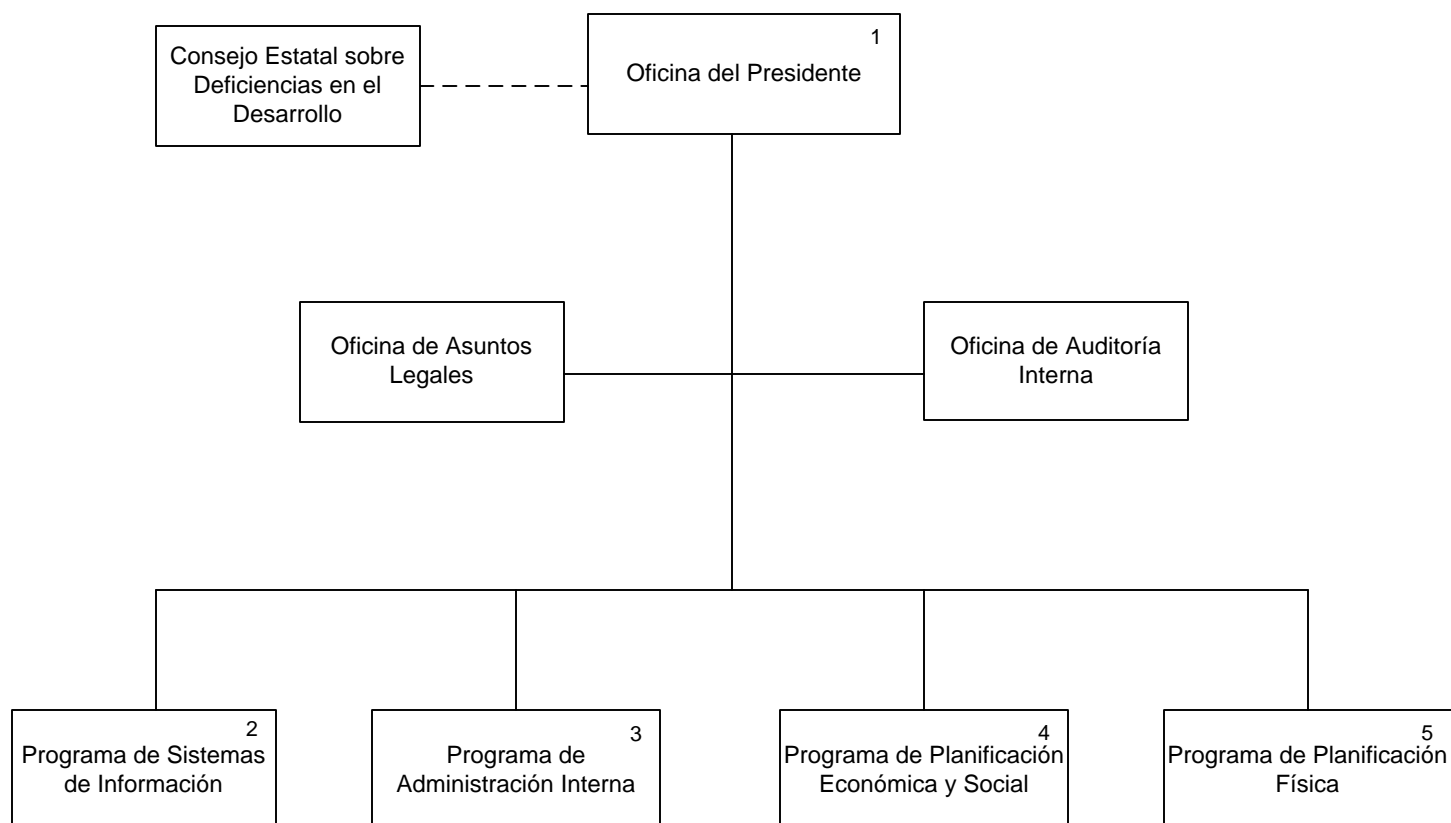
Consejo Estatal sobre Deficiencias en el Desarrollo

1
Oficina del Presidente

Oficina de Asuntos Legales

Oficina de Auditoría Interna

2
Programa de Sistemas de Información

3
Programa de Administración Interna

4
Programa de Planificación Económica y Social

5
Programa de Planificación Física